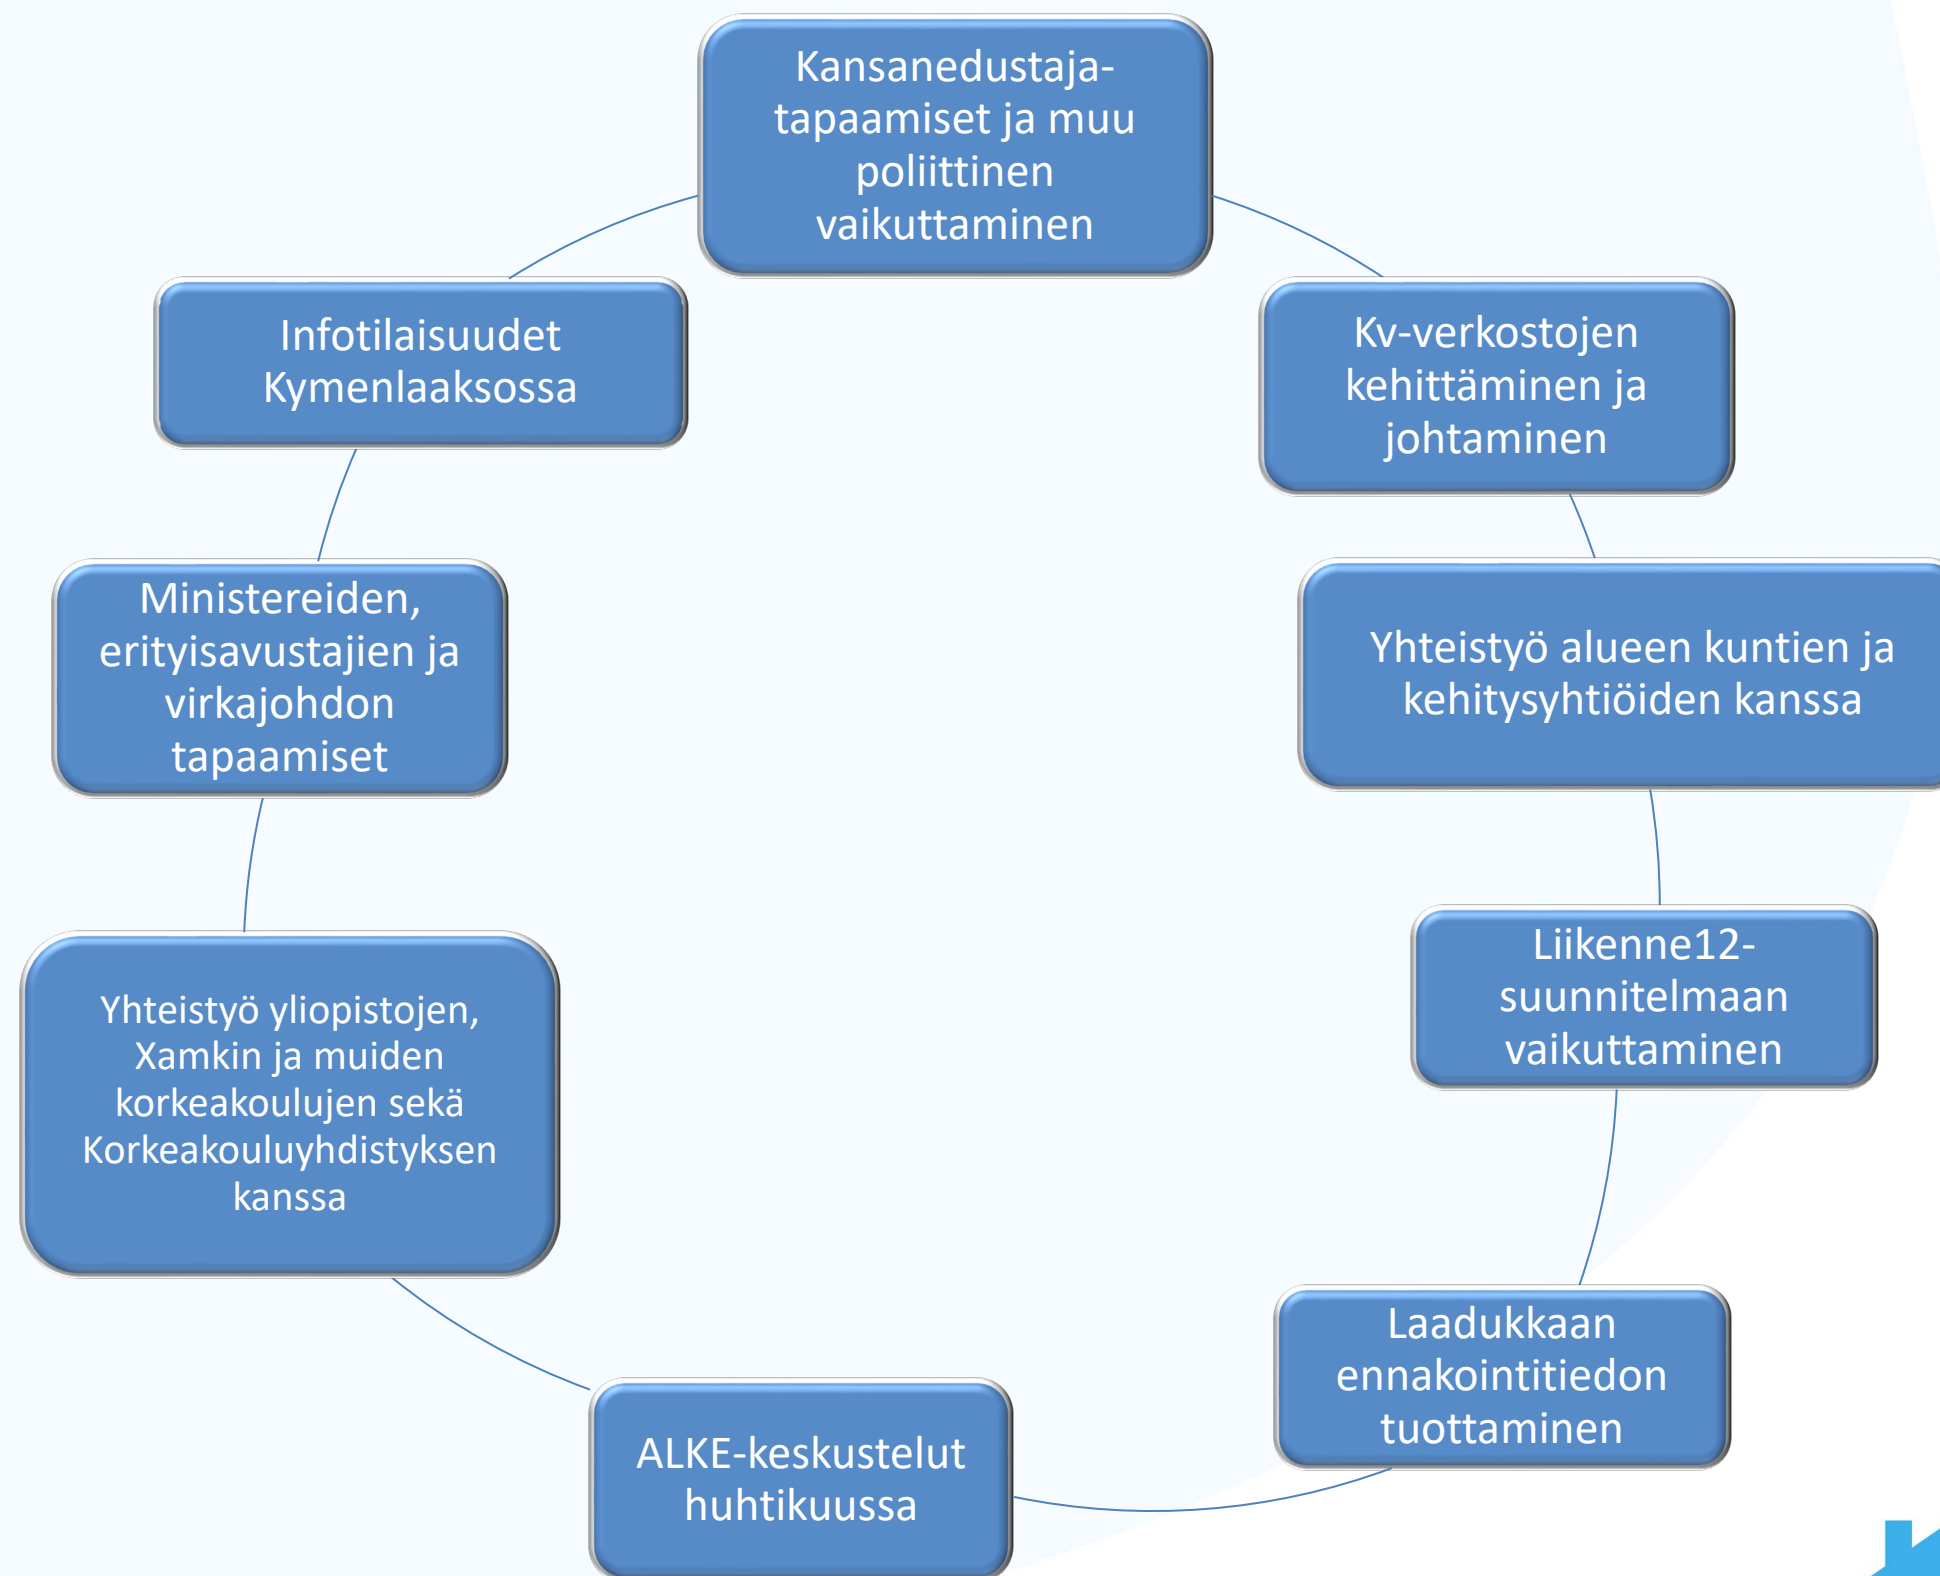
Kansanedustaja-tapaamiset ja muu poliittinen vaikuttaminen

Kv-verkostojen kehittäminen ja johtaminen

Yhteistyö alueen kuntien ja kehitysyhtiöiden kanssa

Liikenne12-suunnitelmaan vaikuttaminen

Laadukkaan ennakointitiedon tuottaminen

ALKE-keskustelut huhtikuussa

Yhteistyö yliopistojen, Xamkin ja muiden korkeakoulujen sekä Korkeakouluyhdistyksen kanssa

Ministereiden, erityisavustajien ja virkajohdon tapaamiset

Infotilaisuudet Kymenlaaksossa